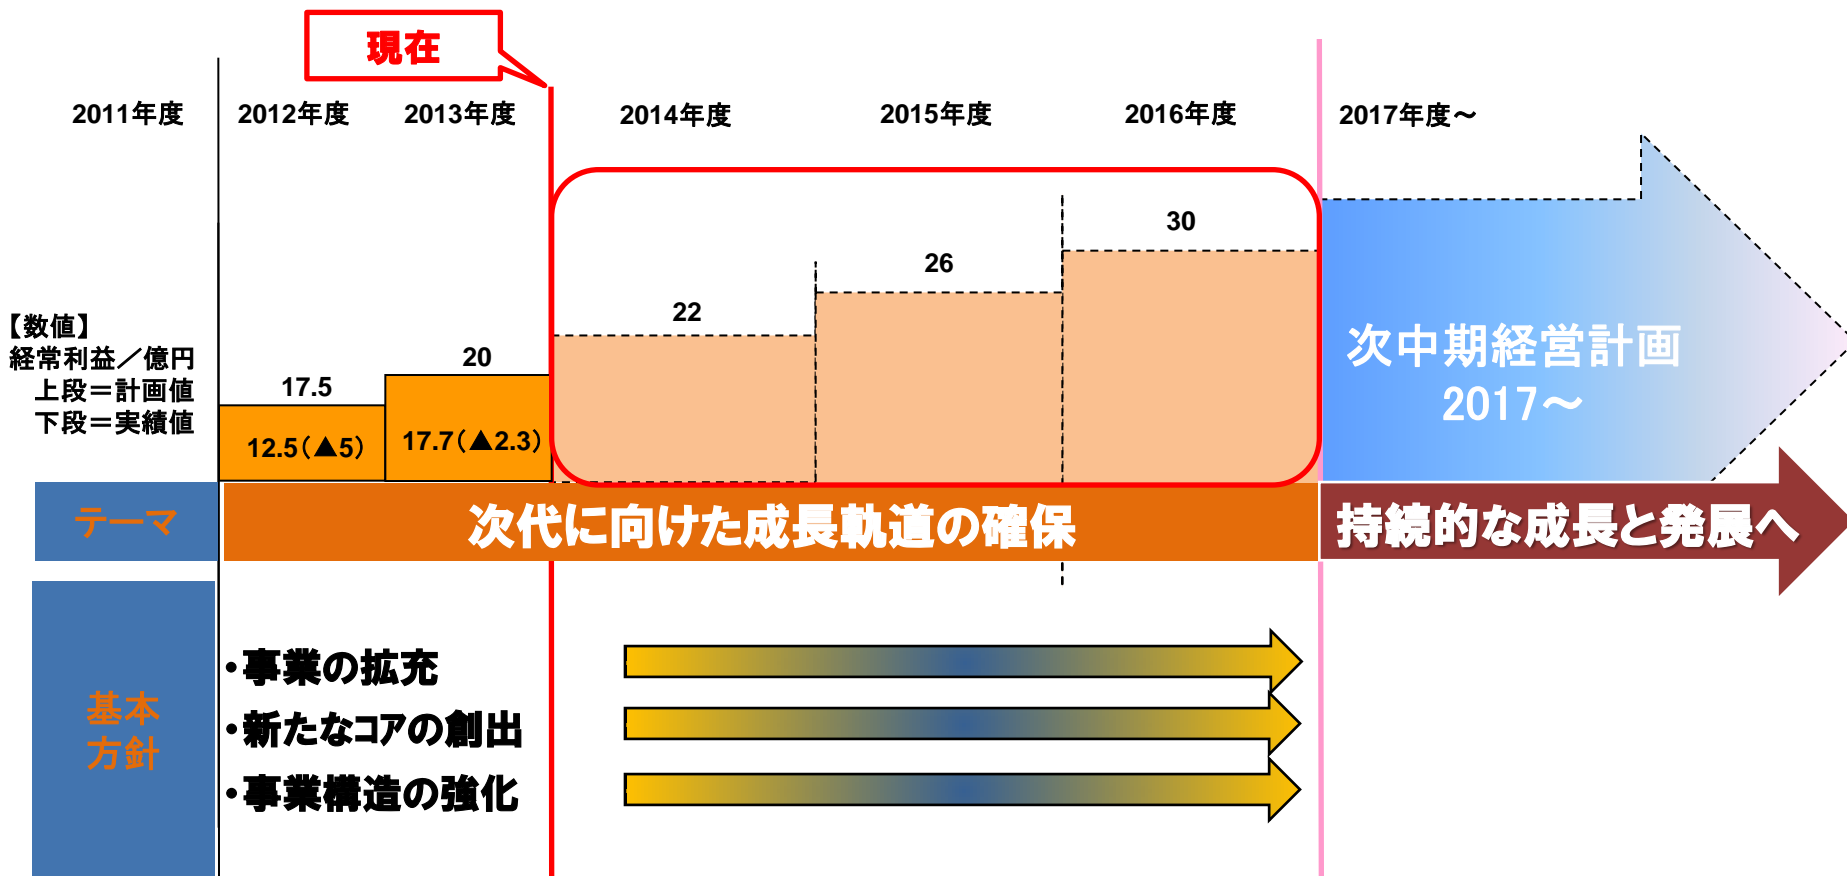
現在

2011年度 2012年度 2013年度 2014年度 2015年度 2016年度 2017年度～

【数値】
経常利益／億円
上段＝計画値
下段＝実績値

17.5
12.5（▲5）

20
17.7（▲2.3）

22

26

30

次中期経営計画
2017～

テーマ

次代に向けた成長軌道の確保

持続的な成長と発展へ

基本方針

•事業の拡充
•新たなコアの創出
•事業構造の強化